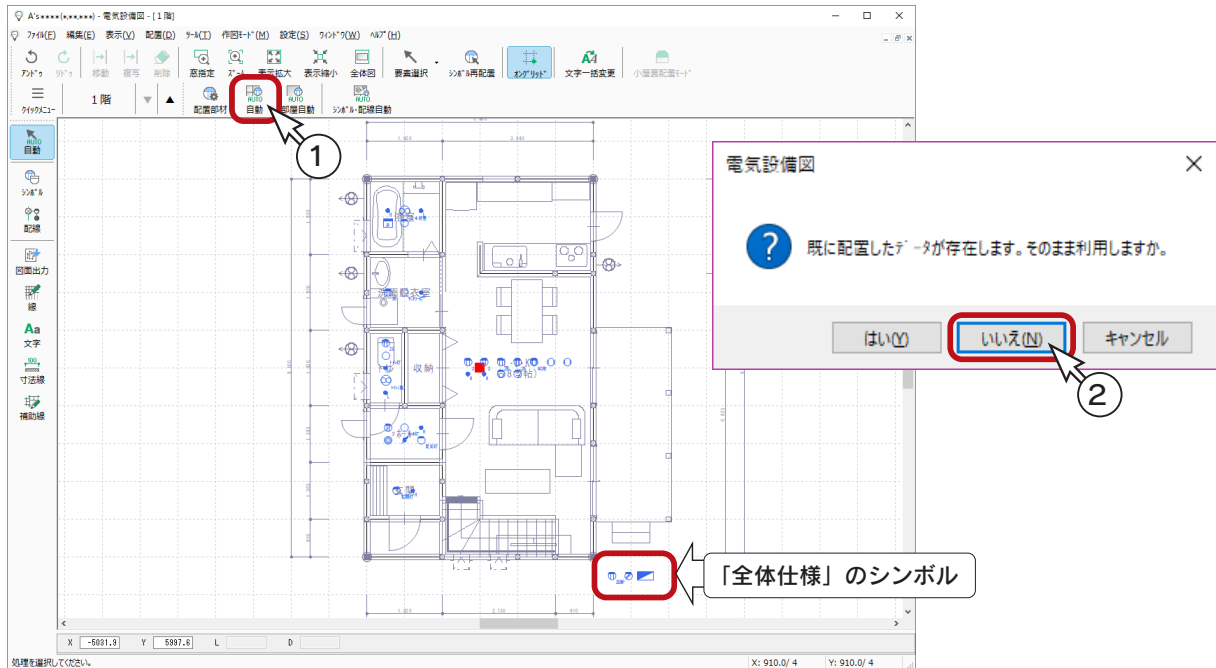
A's★★★★(★,★★,★★★) - 電気設備図 - [ 1 階]

ファイル(F) 編集(E) 表示(V) 配置(D) ツール(T) 作図モード(M) 設定(S) ウィンドウ(W) ヘルプ(H)

アンドゥ リドゥ 移動 複写 削除 窓指定 ズーム 表示拡大 表示縮小 全体図 要素選択 シンボル再配置 オングリッド 文字一括変更 小屋裏配置モード

クイックメニュー 1 階 配置部材 自動 部屋自動 シンボル・配線自動

自動 シンボル 配線 図面出力 線 文字 寸法線 補助線

収納

1

電気設備図

既に配置したデータが存在します。そのまま利用しますか。

はい(Y) いいえ(N) キャンセル

2

「全体仕様」のシンボル

X -5031.8 Y 5997.6 L D

処理を選択してください。

X: 910.0/ 4 Y: 910.0/ 4